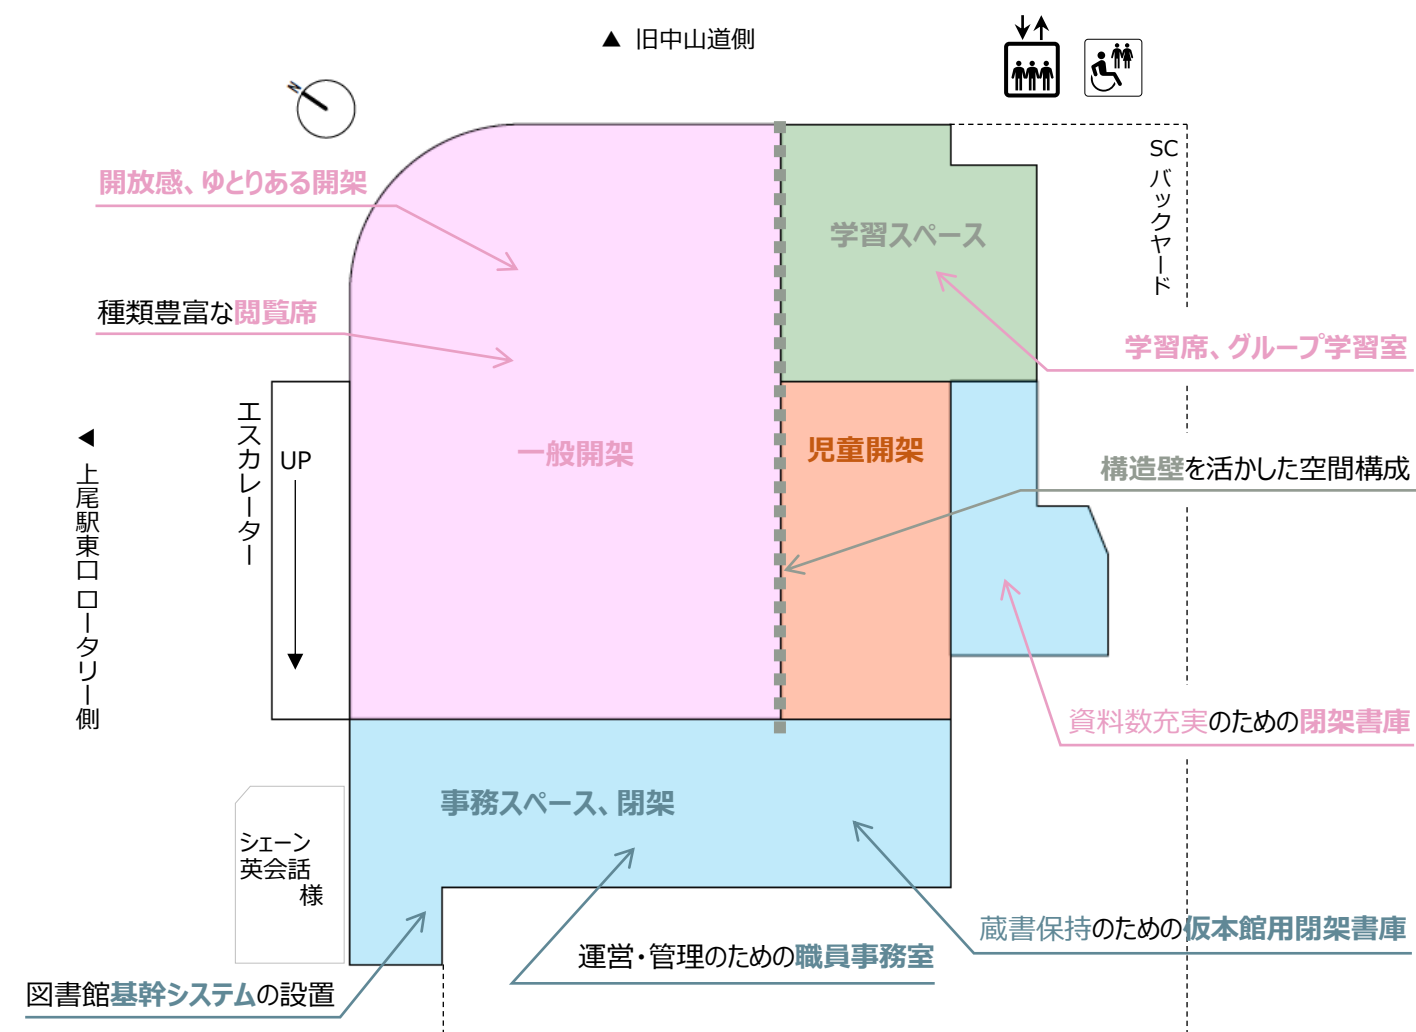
▲ 旧中山道側

SC バックヤード

開放感、ゆとりある開架

種類豊富な閲覧席

学習スペース

学習席、グループ学習室

エスカレーター

UP

◀ 上尾駅東口 ロータリー側

一般開架

児童開架

構造壁を活かした空間構成

資料数充実のための閉架書庫

事務スペース、閉架

シェーン英会話様

蔵書保持のための仮本館用閉架書庫

運営・管理のための職員事務室

図書館基幹システムの設置